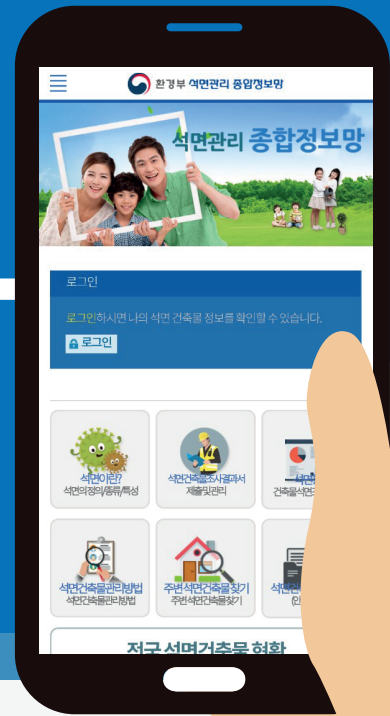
환경부 석면관리 종합정보망

석면관리 종합정보망

로그인

로그인하시면 나의 석면 건축물 정보를 확인할 수 있습니다.

로그인

석면이란?
석면의정의/종류/특성

석면건축물조사결과서
제출및관리

석면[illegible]
건축물석면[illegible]

석면건축물관리방법
석면건축물관리방법

주변석면건축물찾기
주변석면건축물찾기

석면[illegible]
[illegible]

전국 석면건축물 현황